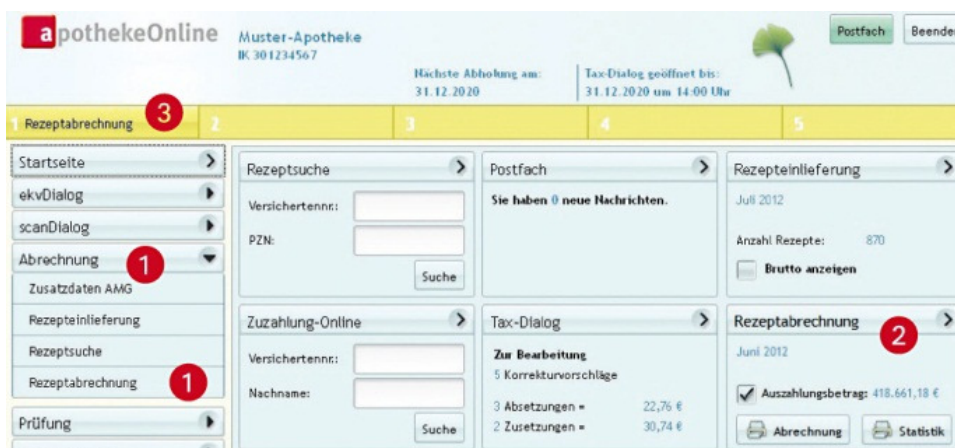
apothekeOnline

Muster-Apotheke
IK 301234567

Nächste Abholung am:
31.12.2020

Tax-Dialog geöffnet bis:
31.12.2020 um 14:00 Uhr

Postfach
Beende

1 Rezeptabrechnung 3 2 3 4 5

Startseite
ekvDialog
scanDialog
Abrechnung 1
Zusatzdaten AMG
Rezepteinlieferung
Rezeptsuche
Rezeptabrechnung 1
Prüfung

Rezeptsuche
Versichertennr.:
PZN:
Suche

Postfach
Sie haben 0 neue Nachrichten.

Rezepteinlieferung
Juli 2012
Anzahl Rezepte: 870
Brutto anzeigen

Zuzahlung-Online
Versichertennr.:
Nachname:
Suche

Tax-Dialog
Zur Bearbeitung
5 Korrekturvorschläge
3 Absetzungen = 22,76 €
2 Zusetzungen = 30,74 €

Rezeptabrechnung 2
Juni 2012
Auszahlungsbetrag: 418.661,18 €
Abrechnung
Statistik